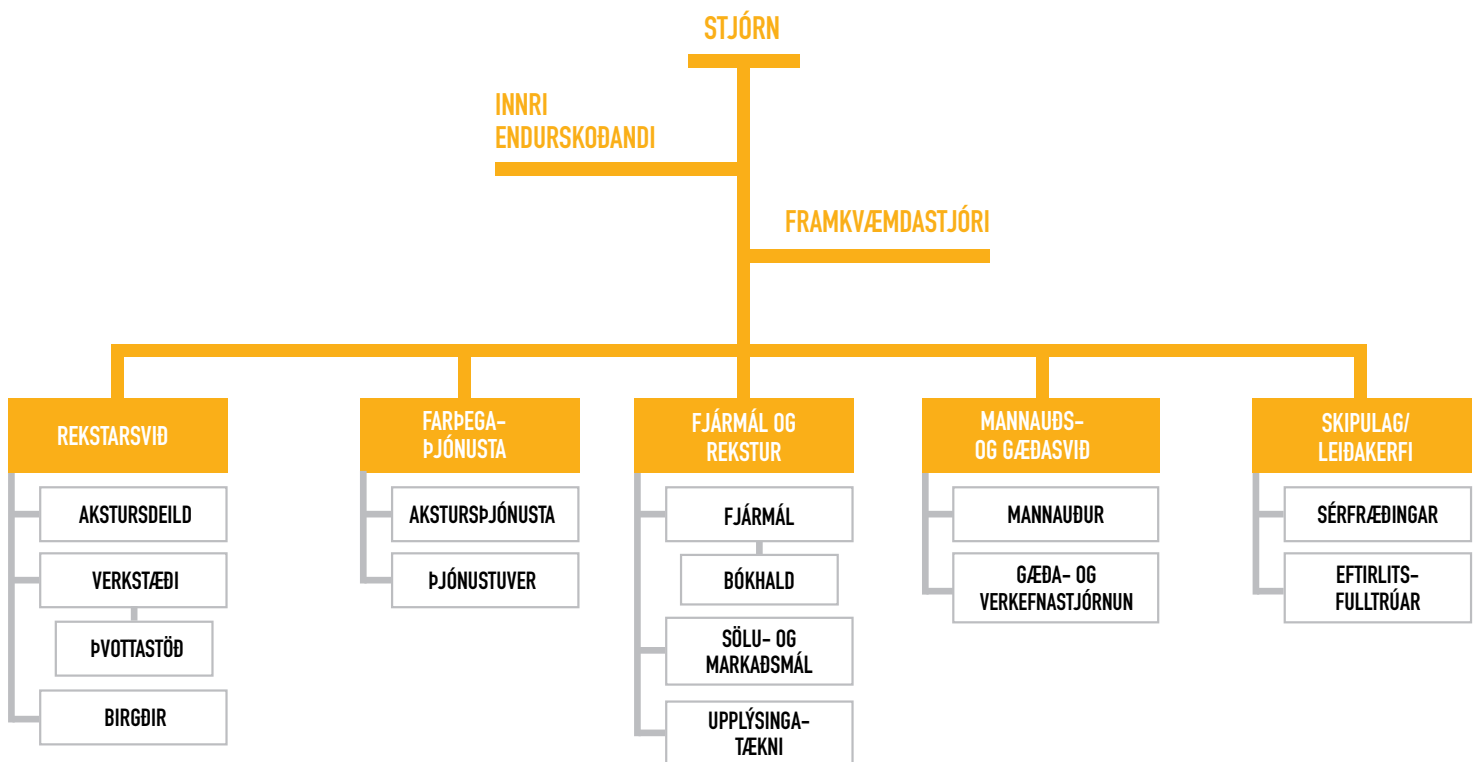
STJÓRN

INNRI ENDURSKOÐANDI

FRAMKVÆMDASTJÓRI

REKSTARSVIÐ

AKSTURSDEILD

VERKSTÆÐI

ÞVOTTASTÖÐ

BIRGÐIR

FARÞEGA-ÞJÓNUSTA

AKSTURSÞJÓNUSTA

ÞJÓNUSTUVER

FJÁRMÁL OG REKSTUR

FJÁRMÁL

BÓKHALD

SÖLU- OG MARKAÐSMÁL

UPPLÝSINGA-TÆKNI

MANNAUÐS- OG GÆÐASVIÐ

MANNAUÐUR

GÆÐA- OG VERKEFNASTJÓRNUN

SKIPULAG/ LEIÐAKERFI

SÉRFRÆÐINGAR

EFTIRLITS-FULLTRÚAR